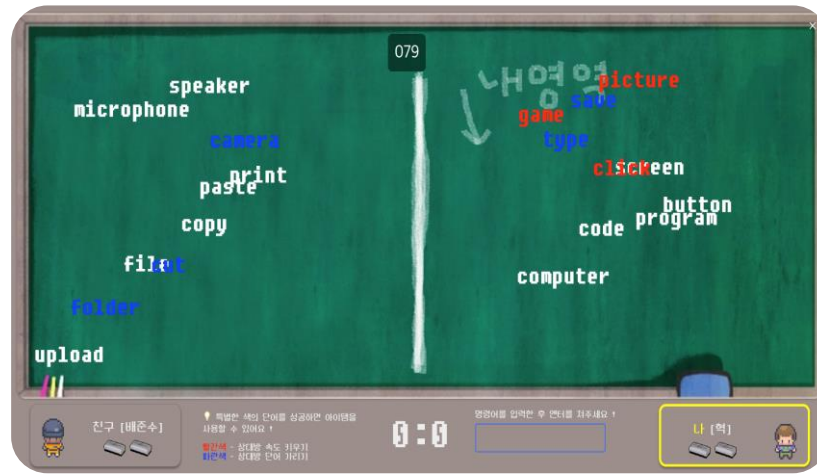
079

speaker
microphone
camera
print
paste
copy
file
cut
folder
upload

내영역
picture
save
game
type
click
screen
button
program
code
computer

친구 [배준수]

특별한 색의 단어를 성공하면 아이템을 사용할 수 있어요 !
빨간색 - 상대방 속도 키우기
파란색 - 상대방 단어 가리기

0 : 0

영어를 입력한 후 엔터를 쳐주세요 !

나 [혁]